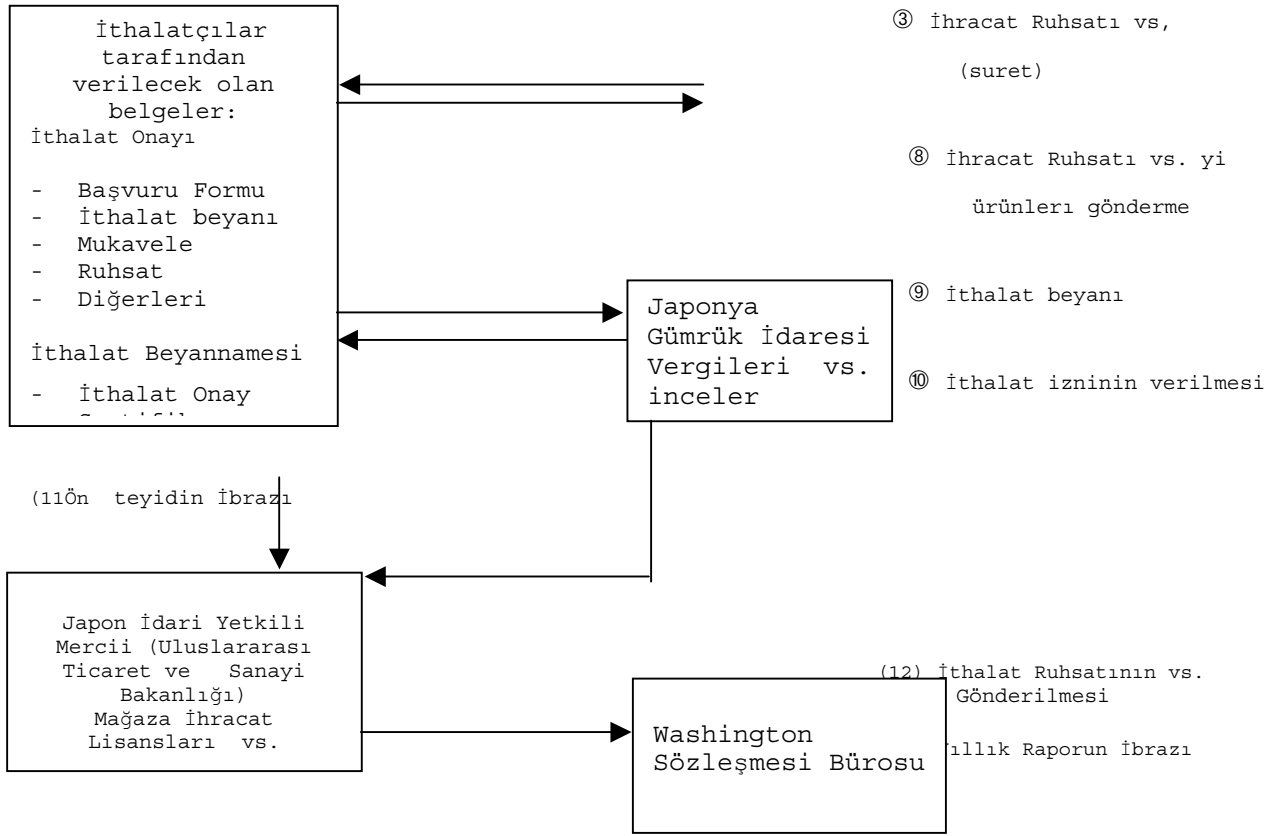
İthalatçılar tarafından verilecek olan belgeler:
İthalat Onayı

- Başvuru Formu
- İthalat beyanı
- Mukavele
- Ruhsat
- Diğerleri

İthalat Beyannamesi

- İthalat Onay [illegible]

③ İhracat Ruhsatı vs,

(suret)

⑧ İhracat Ruhsatı vs. yi

ürünlerı gönderme

⑨ İthalat beyanı

⑩ İthalat izninin verilmesi

Japonya Gümrük İdaresi Vergileri vs. inceler

(11Ön teyidin İbrazı

Japon İdari Yetkili Mercii (Uluslararası Ticaret ve Sanayi Bakanlığı) Mağaza İhracat Lisansları vs.

(12) İthalat Ruhsatının vs. Gönderilmesi

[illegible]ıllık Raporun İbrazı

Washington Sözleşmesi Bürosu